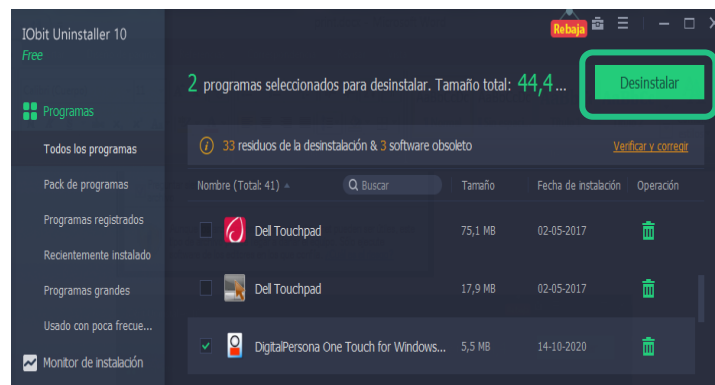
IObit Uninstaller 10
Free

Rebaja

Programas
Todos los programas
Pack de programas
Programas registrados
Recientemente instalado
Programas grandes
Usado con poca frecue...
Monitor de instalación

2 programas seleccionados para desinstalar. Tamaño total: 44,4...

Desinstalar

33 residuos de la desinstalación & 3 software obsoleto

Verificar y corregir

| Nombre (Total: 41) | Buscar | Tamaño | Fecha de instalación | Operación |
|---|---|---|---|---|
| Dell Touchpad | | 75,1 MB | 02-05-2017 | |
| Dell Touchpad | | 17,9 MB | 02-05-2017 | |
| DigitalPersona One Touch for Windows... | | 5,5 MB | 14-10-2020 | |